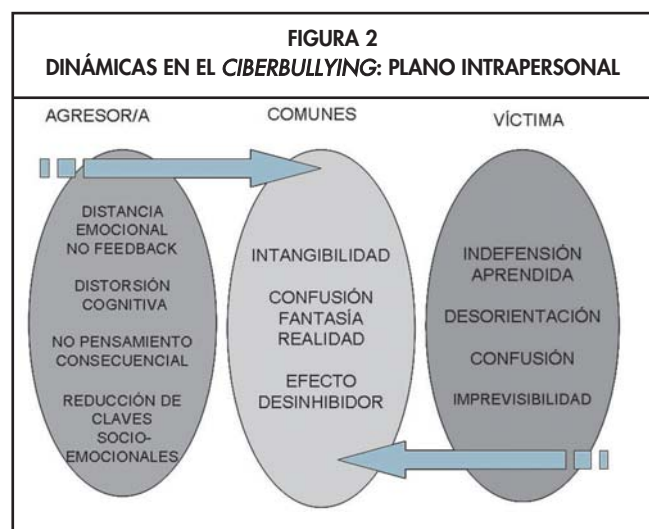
FIGURA 2
DINÁMICAS EN EL *CIBERBULLYING*: PLANO INTRAPERSONAL

AGRESOR/A

DISTANCIA EMOCIONAL
NO FEEDBACK

DISTORSIÓN COGNITIVA

NO PENSAMIENTO CONSECUENCIAL

REDUCCIÓN DE CLAVES SOCIO-EMOCIONALES

COMUNES

INTANGIBILIDAD

CONFUSIÓN FANTASÍA REALIDAD

EFECTO DESINHIBIDOR

VÍCTIMA

INDEFENSIÓN APRENDIDA

DESORIENTACIÓN

CONFUSIÓN

IMPREVISIBILIDAD